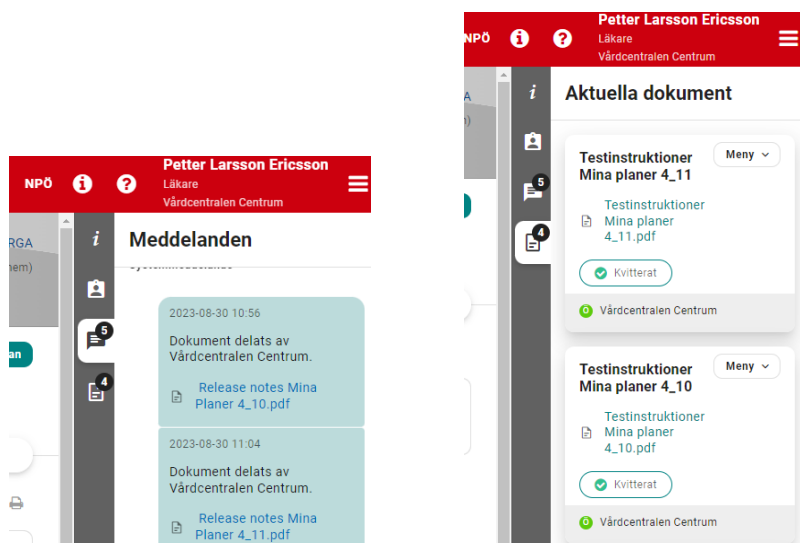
NPÖ

Petter Larsson Ericsson
Läkare
Vårdcentralen Centrum

RGA
hem)

an

i

5

4

Meddelanden

2023-08-30 10:56

Dokument delats av Vårdcentralen Centrum.

Release notes Mina Planer 4_10.pdf

2023-08-30 11:04

Dokument delats av Vårdcentralen Centrum.

Release notes Mina Planer 4_11.pdf

NPÖ

Petter Larsson Ericsson
Läkare
Vårdcentralen Centrum

A
n)

i

5

4

Aktuella dokument

Testinstruktioner Mina planer 4_11

Meny

Testinstruktioner Mina planer 4_11.pdf

Kvitterat

Vårdcentralen Centrum

Testinstruktioner Mina planer 4_10

Meny

Testinstruktioner Mina planer 4_10.pdf

Kvitterat

Vårdcentralen Centrum